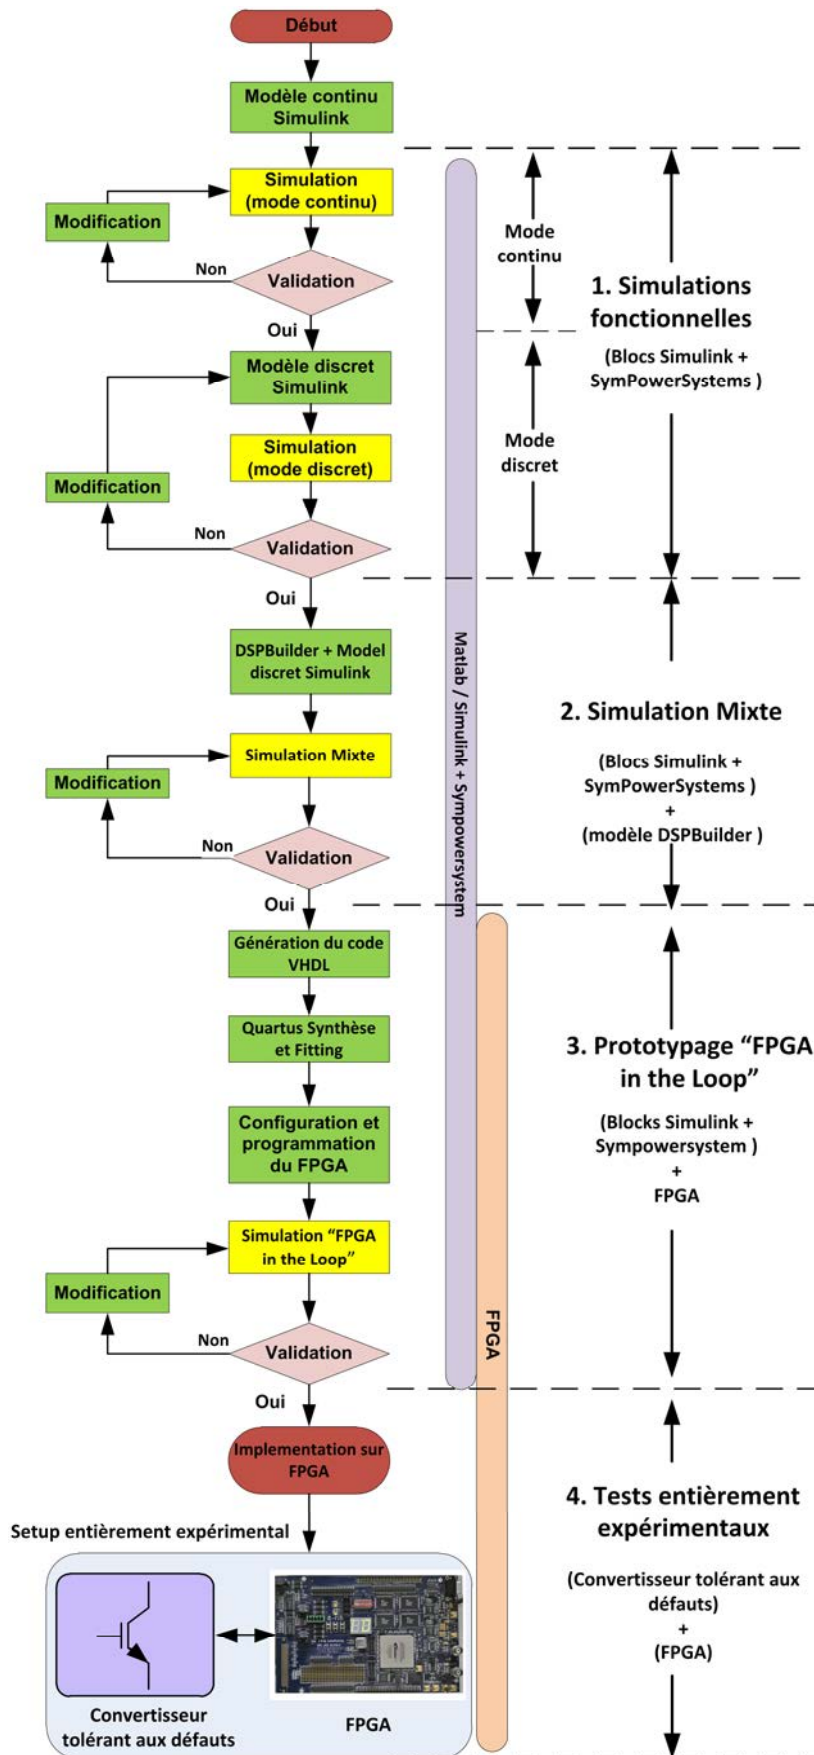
Début

Modèle continu Simulink

Simulation (mode continu)

Modification

Non

Validation

Oui

Modèle discret Simulink

Simulation (mode discret)

Modification

Non

Validation

Oui

DSPBuilder + Model discret Simulink

Simulation Mixte

Modification

Non

Validation

Oui

Génération du code VHDL

Quartus Synthèse et Fitting

Configuration et programmation du FPGA

Simulation “FPGA in the Loop”

Modification

Non

Validation

Oui

Implementation sur FPGA

Setup entièrement expérimental

Convertisseur tolérant aux défauts

FPGA

Matlab / Simulink + Sympowersystem

FPGA

Mode continu

Mode discret

1. Simulations fonctionnelles

(Blocs Simulink + SymPowerSystems )

2. Simulation Mixte

(Blocs Simulink + SymPowerSystems )
+
(modèle DSPBuilder )

3. Prototypage “FPGA in the Loop”

(Blocks Simulink + Sympowersystem )
+
FPGA

4. Tests entièrement expérimentaux

(Convertisseur tolérant aux défauts)
+
(FPGA)